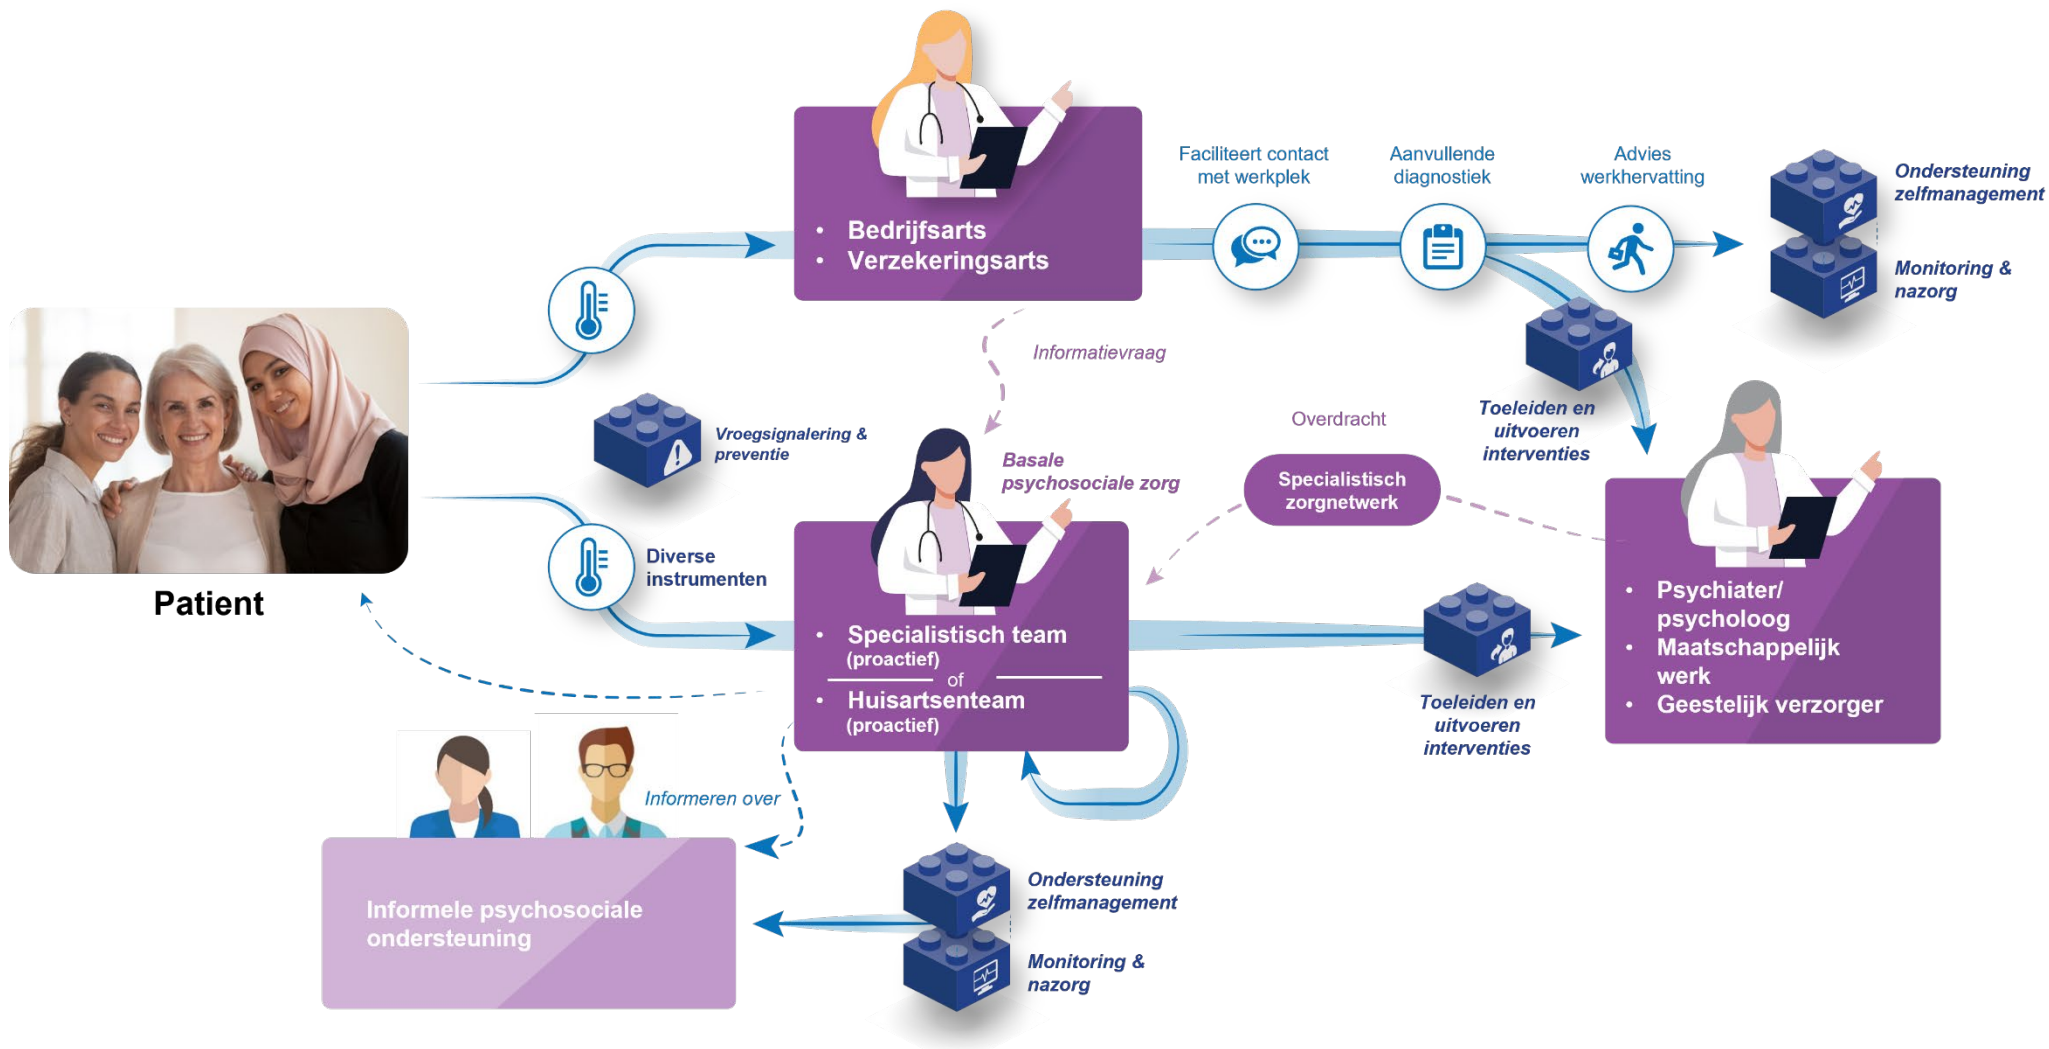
Patient

• Bedrijfsarts
• Verzekeringsarts

Faciliteert contact met werkplek

Aanvullende diagnostiek

Advies werkhervatting

Ondersteuning zelfmanagement

Monitoring & nazorg

Informatievraag

Vroegsignalering & preventie

Basale psychosociale zorg

Overdracht

Toeleiden en uitvoeren interventies

Specialistisch zorgnetwerk

Diverse instrumenten

• Specialistisch team (proactief)
of
• Huisartsenteam (proactief)

• Psychiater/ psycholoog
• Maatschappelijk werk
• Geestelijk verzorger

Toeleiden en uitvoeren interventies

Informeren over

Informele psychosociale ondersteuning

Ondersteuning zelfmanagement

Monitoring & nazorg